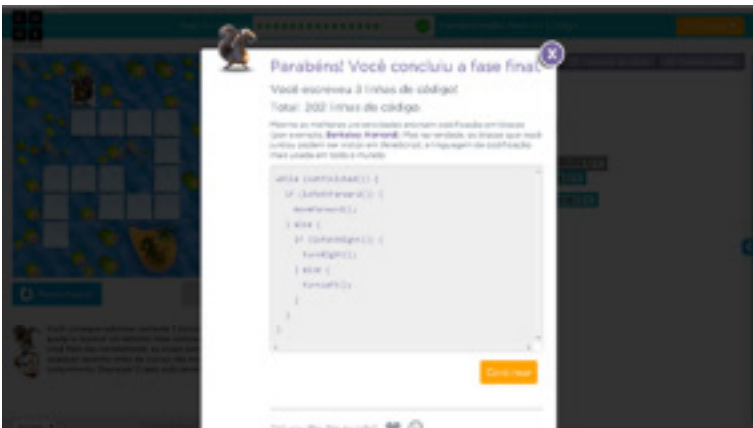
Parabéns! Você concluiu a fase final!

Você escreveu 3 linhas de código!

Total: 202 linhas de código.

Mostre ao mafioso um verdadeiro anúncio codificação em blocos (por exemplo, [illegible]). Mas na verdade, os blocos que você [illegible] em JavaScript, a linguagem de codificação mais usada em todo o mundo:

```
while (notFinished()) {
  if (isPathForward()) {
    moveForward();
  } else {
    if (isPathRight()) {
      turnRight();
    } else {
      turnLeft();
    }
  }
}
```

Continuar